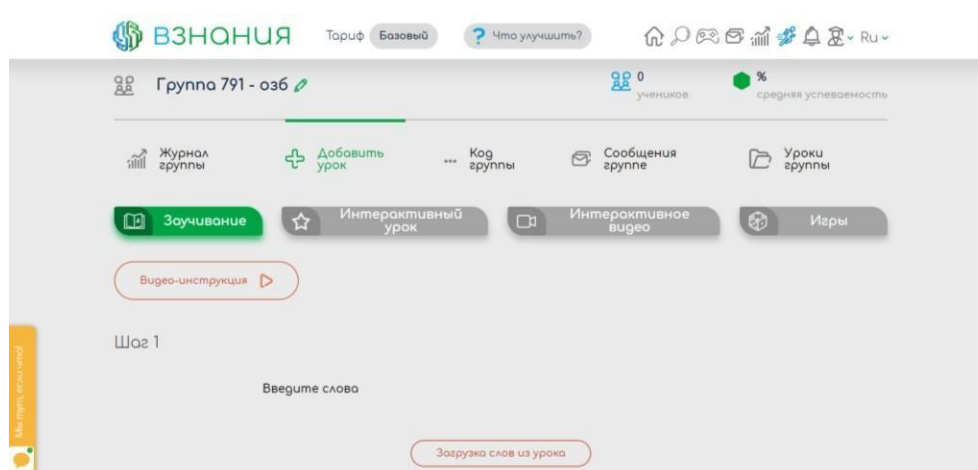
ВЗНАНИЯ Тариф Базовый ? Что улучшить? Ru

Группа 791 - озб

0 учеников

% средняя успеваемость

Журнал группы

Добавить урок

Код группы

Сообщения группе

Уроки группы

Заучивание

Интерактивный урок

Интерактивное видео

Игры

Видео-инструкция

Шаг 1

Введите слова

Загрузка слов из урока

Мы тут, если что!